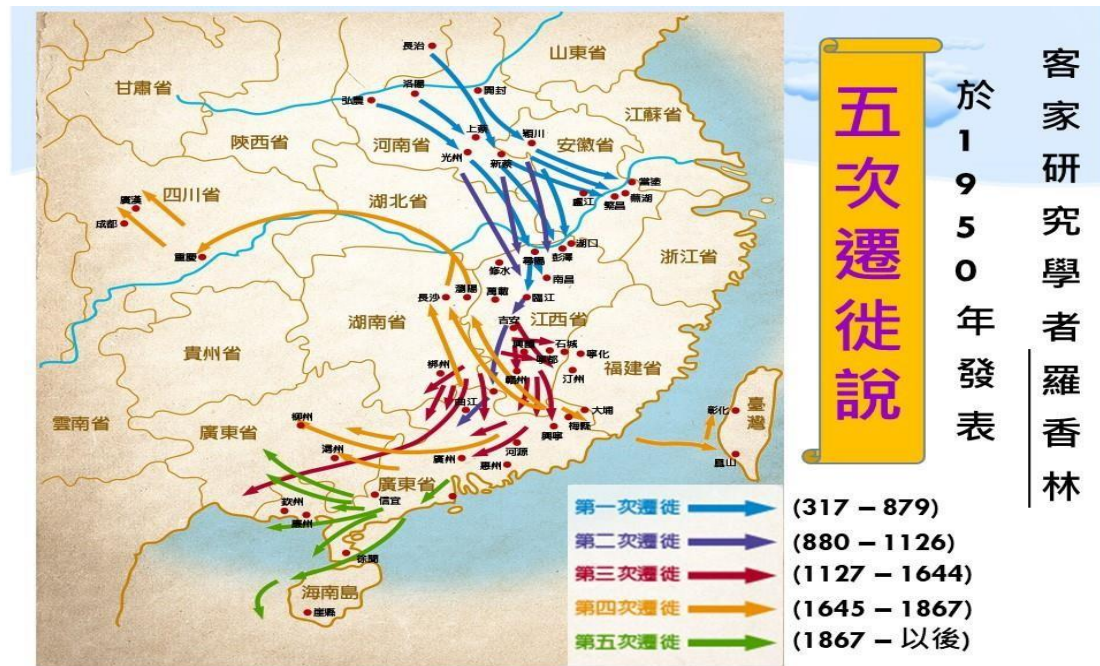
五次遷徙說

於1950年發表

客家研究學者羅香林

山東省
甘肅省
長治
洛陽
開封
江蘇省
弘農
上蔡
潁川
陝西省
河南省
安徽省
光州
新蔡
當塗
廬江
蕪湖
繁昌
四川省
廣漢
成都
湖北省
湖口
尋陽
彭澤
重慶
浙江省
修水
南昌
長沙
瀏陽
萬載
臨江
湖南省
吉安
江西省
寧都
石城
寧化
瑞金
貴州省
郴州
贛州
汀州
福建省
南安
大埔
彰化
臺灣
雲南省
廣東省
柳州
梅縣
興寧
潮州
河源
廣州
惠州
廣東省
信宜
鳳山
欽州
廉州
徐聞
海南島
崖縣

第一次遷徙 (317 – 879)
第二次遷徙 (880 – 1126)
第三次遷徙 (1127 – 1644)
第四次遷徙 (1645 – 1867)
第五次遷徙 (1867 – 以後)